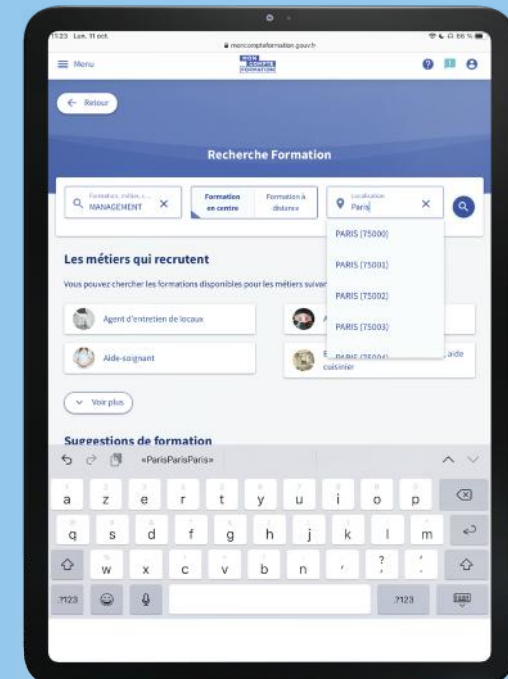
11:23 Lun. 11 oct.

moncompteformation.gouv.fr

66 %

Menu

MON COMPTE FORMATION

← Retour

Recherche Formation

Formation, métier, c...
MANAGEMENT

Formation en centre

Formation à distance

Localisation
Paris

PARIS (75000)

PARIS (75001)

PARIS (75002)

PARIS (75003)

PARIS (75004)

Les métiers qui recrutent

Vous pouvez chercher les formations disponibles pour les métiers suiva

Agent d'entretien de locaux

A

Aide-soignant

E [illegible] aide cuisinier

Voir plus

Suggestions de formation

«ParisParisParis»

a z e r t y u i o p

q s d f g h j k l m

w x c v b n , ? .

.?123

.?123